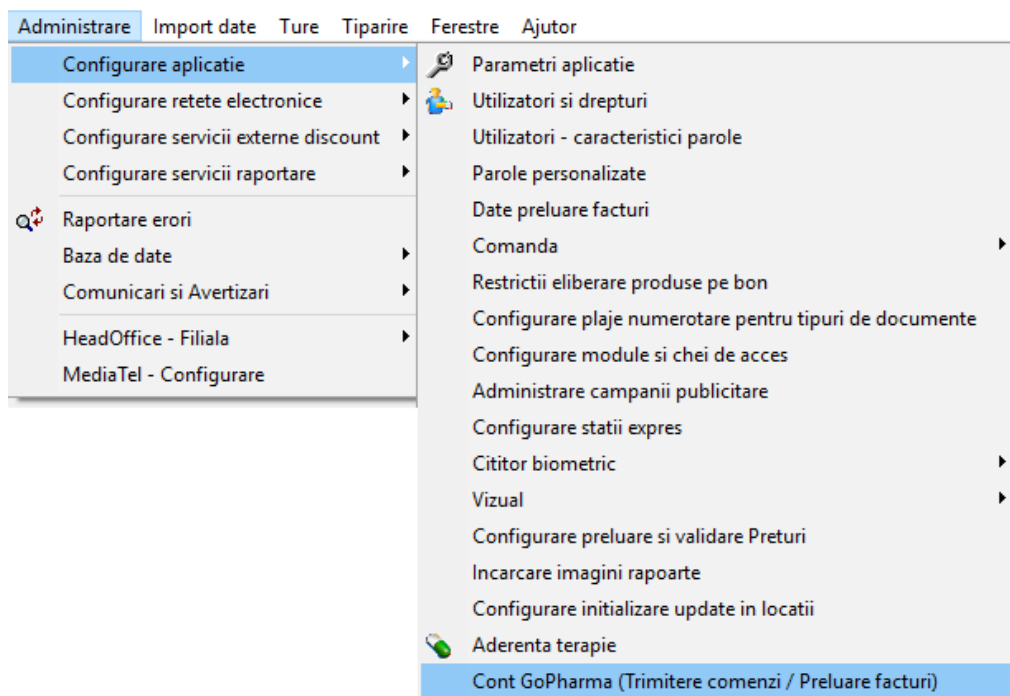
Administrare Import date Ture Tiparire Ferestre Ajutor

Configurare aplicatie
Configurare retete electronice
Configurare servicii externe discount
Configurare servicii raportare
Raportare erori
Baza de date
Comunicari si Avertizari
HeadOffice - Filiala
MediaTel - Configurare

Parametri aplicatie
Utilizatori si drepturi
Utilizatori - caracteristici parole
Parole personalizate
Date preluare facturi
Comanda
Restrictii eliberare produse pe bon
Configurare plaje numerotare pentru tipuri de documente
Configurare module si chei de acces
Administrare campanii publicitare
Configurare statii expres
Cititor biometric
Vizual
Configurare preluare si validare Preturi
Incarcare imagini rapoarte
Configurare initializare update in locatii
Aderenta terapie
Cont GoPharma (Trimitere comenzi / Preluare facturi)